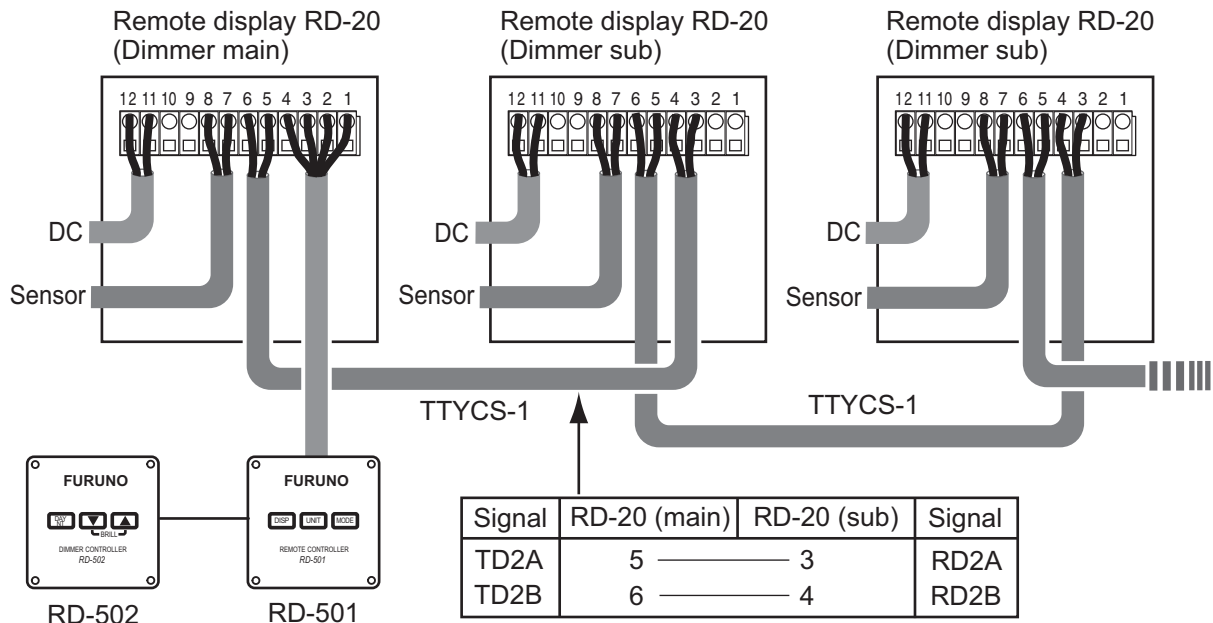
Remote display RD-20
(Dimmer main)

12 11 10 9 8 7 6 5 4 3 2 1

DC

Sensor

Remote display RD-20
(Dimmer sub)

12 11 10 9 8 7 6 5 4 3 2 1

DC

Sensor

Remote display RD-20
(Dimmer sub)

12 11 10 9 8 7 6 5 4 3 2 1

DC

Sensor

TTYCS-1

TTYCS-1

FURUNO

DAY NT

BRILL

DIMMER CONTROLLER
RD-502

RD-502

FURUNO

DISP UNIT MODE

REMOTE CONTROLLER
RD-501

RD-501

| Signal | RD-20 (main) | RD-20 (sub) | Signal |
|---|---|---|---|
| TD2A | 5 | 3 | RD2A |
| TD2B | 6 | 4 | RD2B |